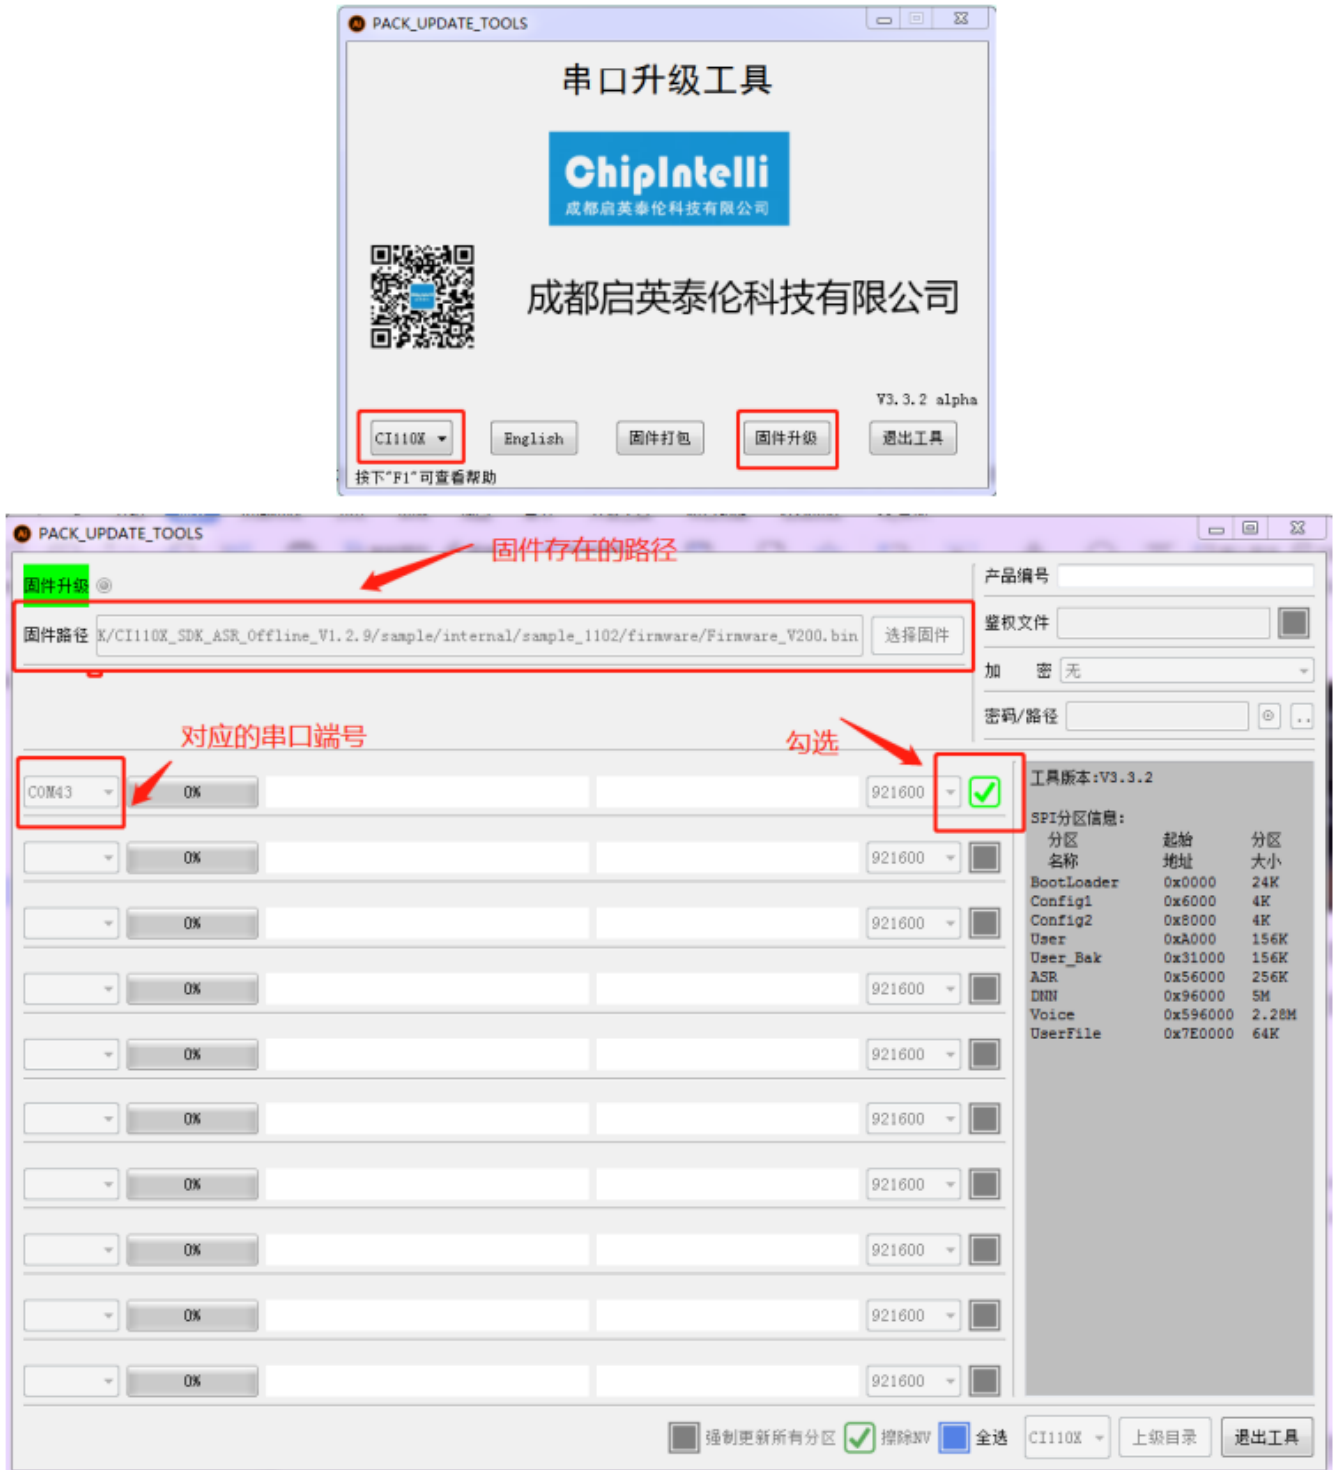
PACK_UPDATE_TOOLS

串口升级工具

ChipIntelli
成都启英泰伦科技有限公司

成都启英泰伦科技有限公司

V3.3.2 alpha

CI110X English 固件打包 固件升级 退出工具

按下"F1"可查看帮助

PACK_UPDATE_TOOLS

固件存在的路径

固件升级

固件路径 K/CI110X_SDK_ASR_Offline_V1.2.9/sample/internal/sample_1102/firmware/Firmware_V200.bin 选择固件

产品编号

鉴权文件

加 密 无

密码/路径

对应的串口端号

勾选

COM43 0% 921600

0% 921600

0% 921600

0% 921600

0% 921600

0% 921600

0% 921600

0% 921600

0% 921600

0% 921600

工具版本:V3.3.2

SPI分区信息:

| 分区名称 | 起始地址 | 分区大小 |
|---|---|---|
| BootLoader | 0x0000 | 24K |
| Config1 | 0x6000 | 4K |
| Config2 | 0x8000 | 4K |
| User | 0xA000 | 156K |
| User_Bak | 0x31000 | 156K |
| ASR | 0x56000 | 256K |
| DNN | 0x96000 | 5M |
| Voice | 0x596000 | 2.28M |
| UserFile | 0x7E0000 | 64K |

强制更新所有分区 擦除NV 全选 CI110X 上级目录 退出工具